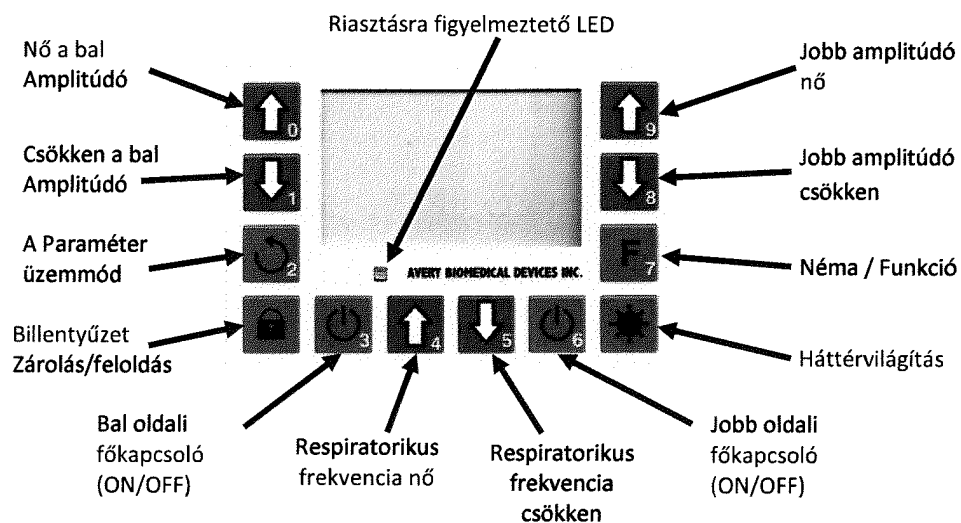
Riasztásra figyelmeztető LED

Nő a bal Amplitúdó

Csökken a bal Amplitúdó

A Paraméter üzemmód

Billentyűzet Zárolás/feloldás

0

1

2

AVERY BIOMEDICAL DEVICES INC.

3

4

5

6

9

8

F

7

Jobb amplitúdó nő

Jobb amplitúdó csökken

Néma / Funkció

Háttérvilágítás

Bal oldali főkapcsoló (ON/OFF)

Respiratorikus frekvencia nő

Respiratorikus frekvencia csökken

Jobb oldali főkapcsoló (ON/OFF)